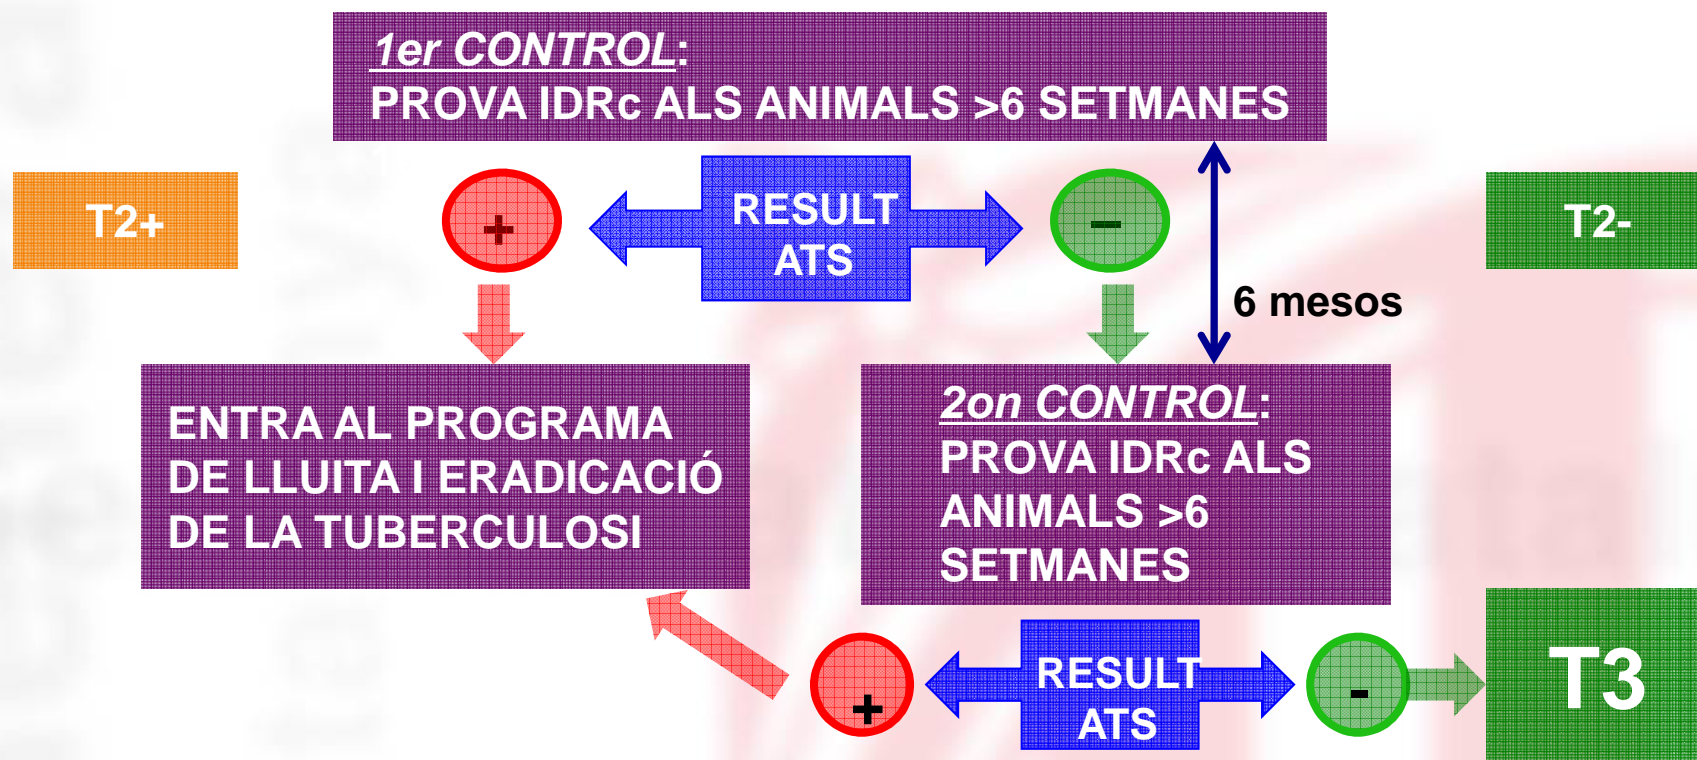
1er CONTROL:
PROVA IDRc ALS ANIMALS >6 SETMANES

T2+

+

RESULT ATS

–

T2-

6 mesos

ENTRA AL PROGRAMA DE LLUITA I ERADICACIÓ DE LA TUBERCULOSI

2on CONTROL:
PROVA IDRc ALS ANIMALS >6 SETMANES

+

RESULT ATS

-

T3